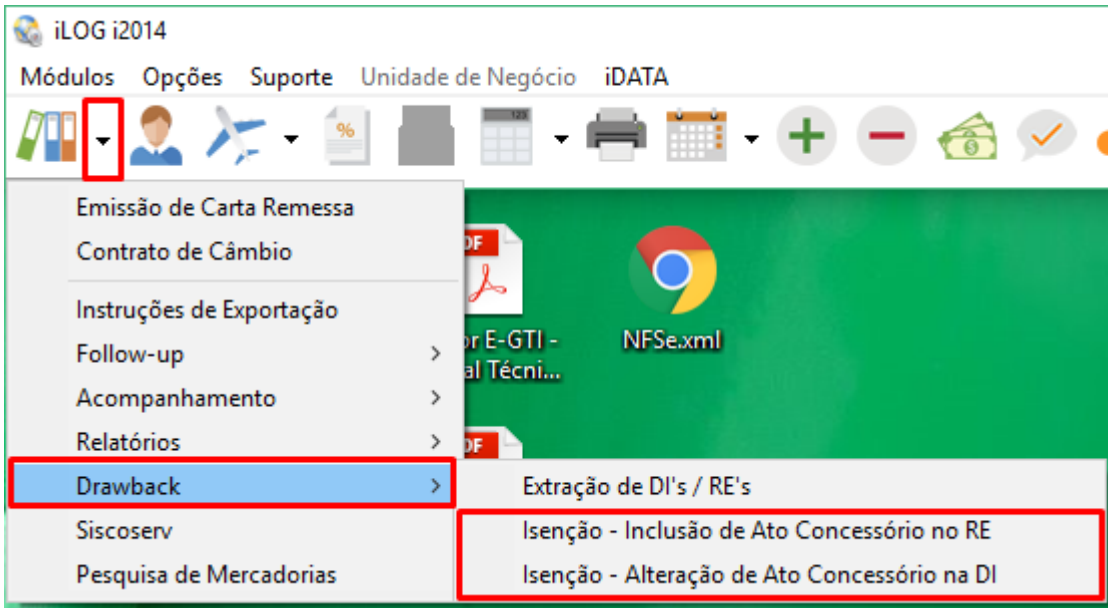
iLOG i2014

Módulos Opções Suporte Unidade de Negócio iDATA

%

Emissão de Carta Remessa
Contrato de Câmbio
Instruções de Exportação
Follow-up
Acompanhamento
Relatórios
Drawback
Siscoserv
Pesquisa de Mercadorias

Extração de DI's / RE's
Isenção - Inclusão de Ato Concessório no RE
Isenção - Alteração de Ato Concessório na DI

PDF
r E-GTI - al Técni...

NFSe.xml

PDF